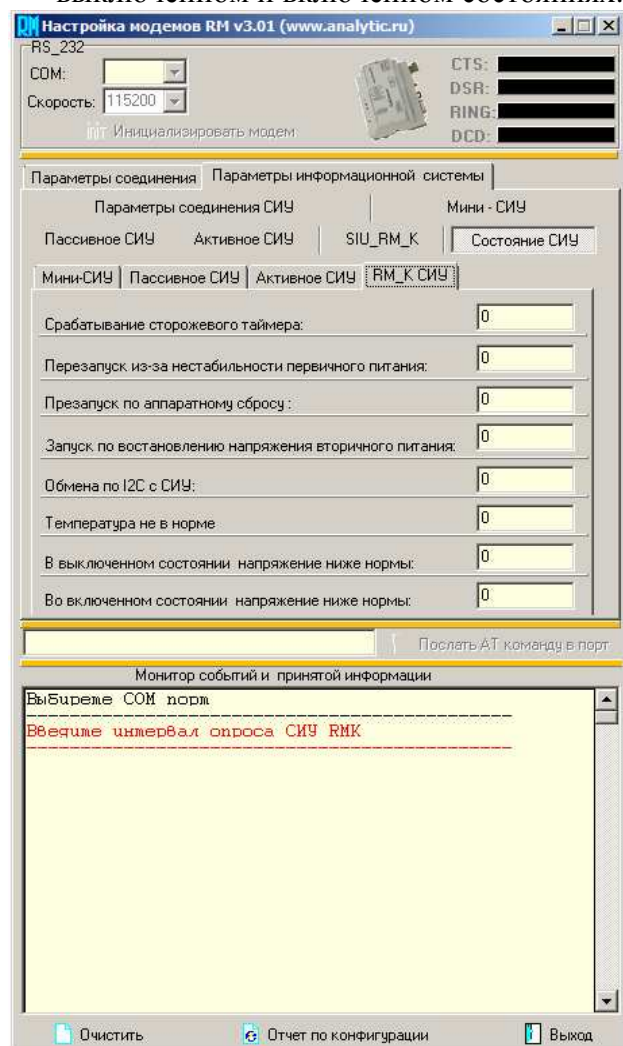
выключенном и включенном состояниях.

Настройка модемов RM v3.01 (www.analytic.ru)

RS_232
COM:
Скорость: 115200
Инициализировать модем
CTS:
DSR:
RING:
DCD:

Параметры соединения | Параметры информационной системы

Параметры соединения СИУ | Мини - СИУ
Пассивное СИУ | Активное СИУ | SIU_RM_K | Состояние СИУ

Мини-СИУ | Пассивное СИУ | Активное СИУ | RM_K СИУ

Срабатывание сторожевого таймера: 0
Перезапуск из-за нестабильности первичного питания: 0
Презапуск по аппаратному сбросу : 0
Запуск по востановлению напряжения вторичного питания: 0
Обмена по I2C с СИУ: 0
Температура не в норме 0
В выключенном состоянии напряжение ниже нормы: 0
Во включенном состоянии напряжение ниже нормы: 0

Послать AT команду в порт

Монитор событий и принятой информации
Выбирете COM порт
------------------------------------------------
Введите интервал опроса СИУ RMK
------------------------------------------------

Очистить
Отчет по конфигурации
Выход